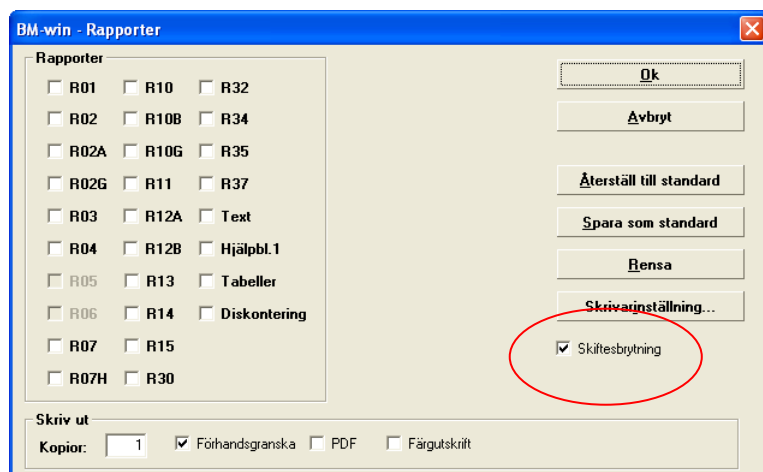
BM-win - Rapporter

Rapporter

R01
R02
R02A
R02G
R03
R04
R05
R06
R07
R07H

R10
R10B
R10G
R11
R12A
R12B
R13
R14
R15
R30

R32
R34
R35
R37
Text
Hjälpbl.1
Tabeller
Diskontering

Ok
Avbryt
Återställ till standard
Spara som standard
Rensa
Skrivarinställning...

Skiftesbrytning

Skriv ut
Kopior: 1
Förhandsgranska
PDF
Färgutskrift